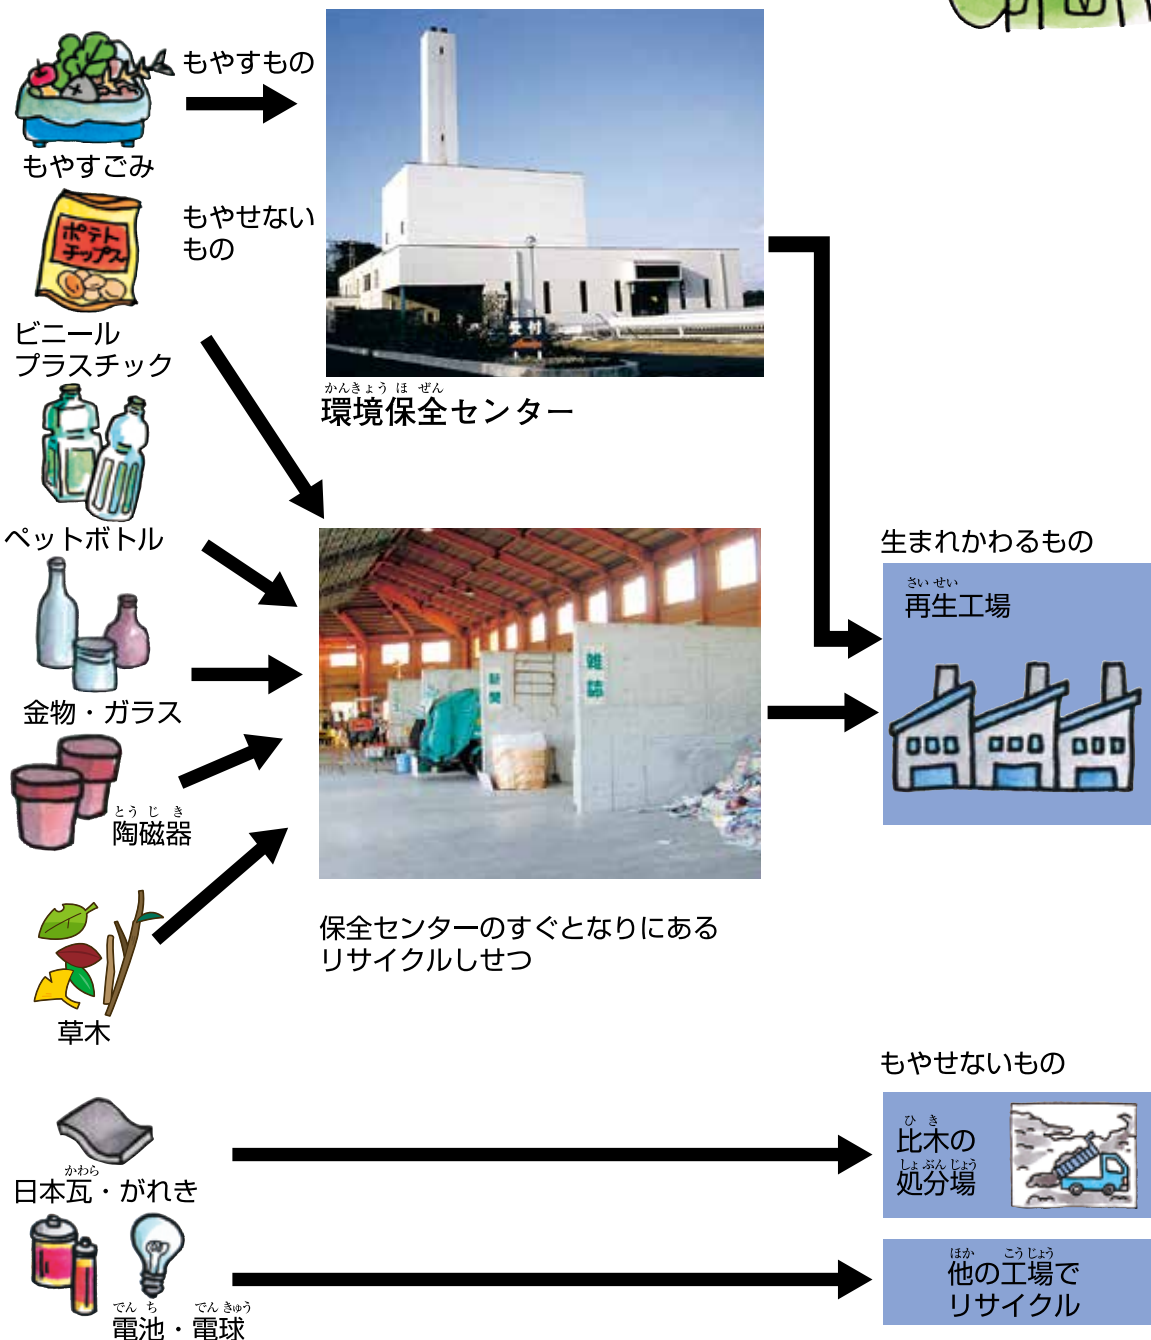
もやすもの

もやすごみ

ポテトチップス

もやせないもの

ビニール
プラスチック

ペットボトル

金物・ガラス

とうじき
陶磁器

草木

かんきょうほぜん
環境保全センター

受付

新聞

雑誌

保全センターのすぐとなりにある
リサイクルしせつ

生まれかわるもの

さいせい
再生工場

もやせないもの

かわら
日本瓦・がれき

ひき
比木の
しょぶんじょう
処分場

でんち　でんきゅう
電池・電球

ほか　こうじょう
他の工場で
リサイクル